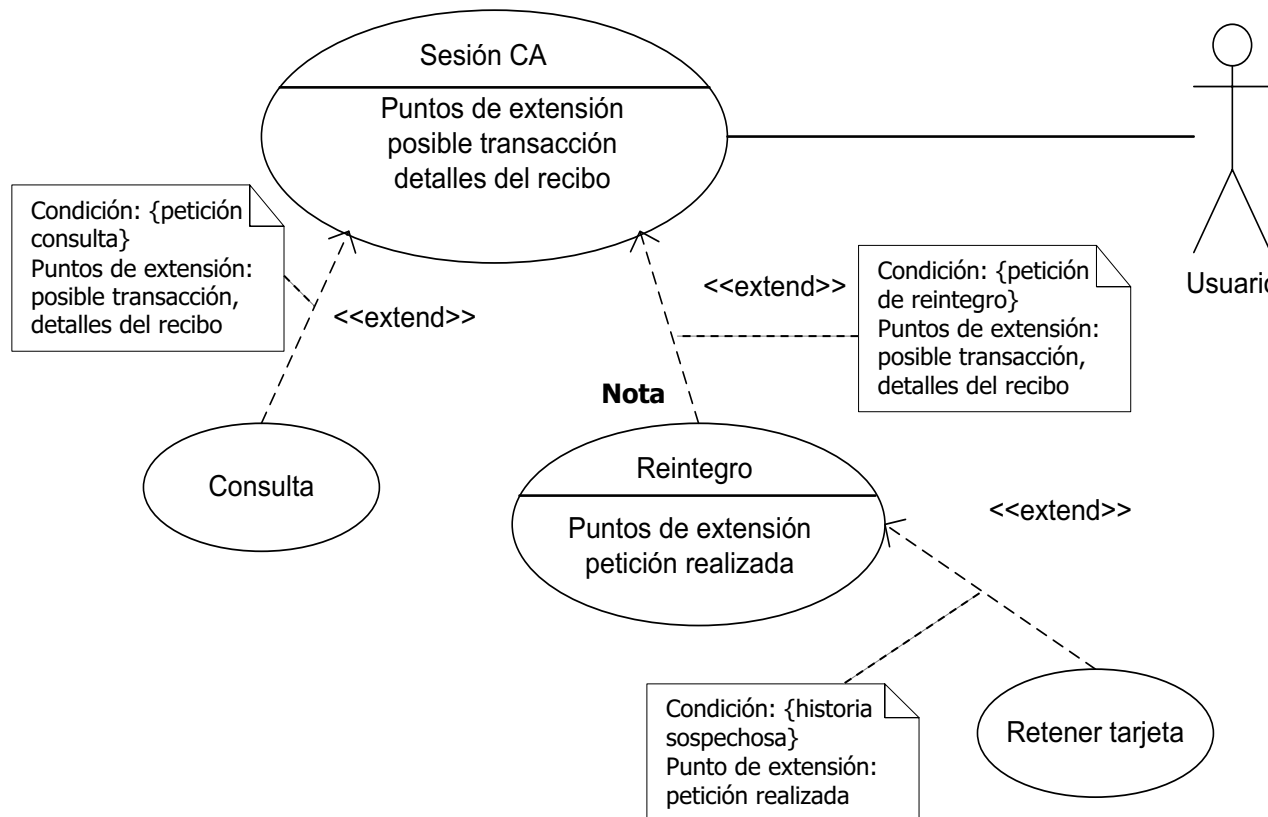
Sesión CA

Puntos de extensión
posible transacción
detalles del recibo

Usuario

Condición: {petición consulta}
Puntos de extensión: posible transacción, detalles del recibo

<<extend>>

<<extend>>

Condición: {petición de reintegro}
Puntos de extensión: posible transacción, detalles del recibo

Nota

Consulta

Reintegro

Puntos de extensión
petición realizada

<<extend>>

Condición: {historia sospechosa}
Punto de extensión: petición realizada

Retener tarjeta